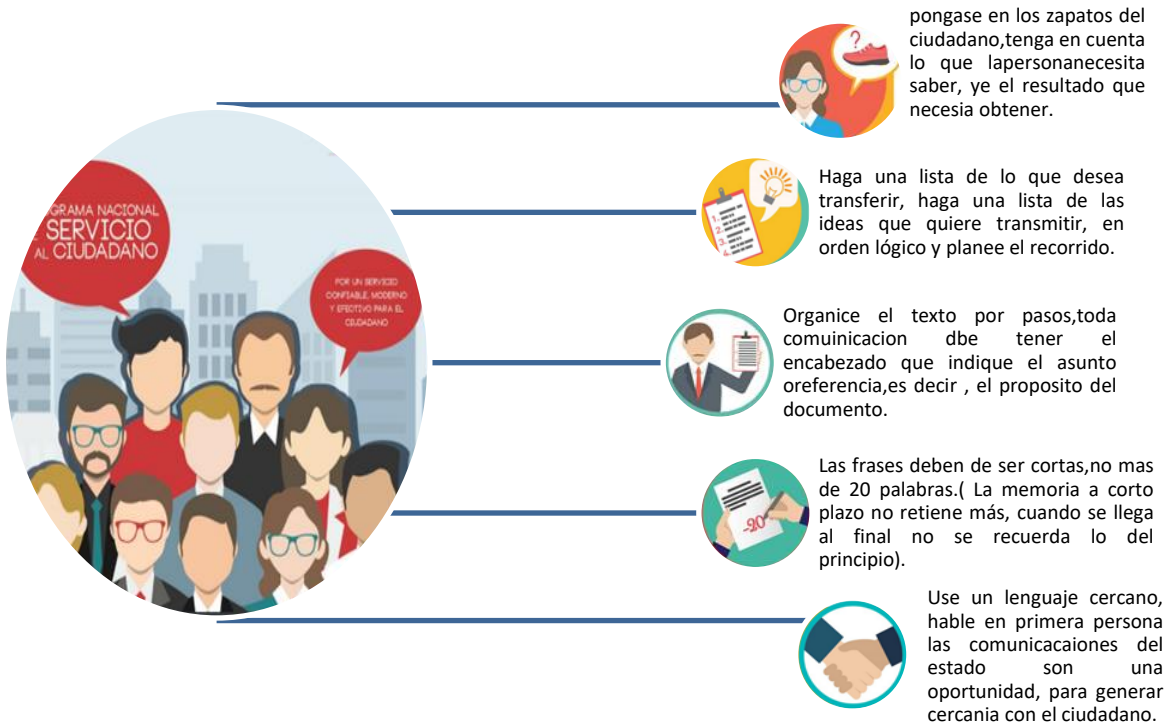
GRAMA NACIONAL
E SERVICIO
AL CIUDADANO

POR UN SERVICIO CONFIABLE, MODERNO Y EFECTIVO PARA EL CIUDADANO

pongase en los zapatos del ciudadano,tenga en cuenta lo que lapersonanecesita saber, ye el resultado que necesia obtener.

Haga una lista de lo que desea transferir, haga una lista de las ideas que quiere transmitir, en orden lógico y planee el recorrido.

Organice el texto por pasos,toda comuinicacion dbe tener el encabezado que indique el asunto oreferencia,es decir , el proposito del documento.

Las frases deben de ser cortas,no mas de 20 palabras.( La memoria a corto plazo no retiene más, cuando se llega al final no se recuerda lo del principio).

Use un lenguaje cercano, hable en primera persona las comunicacaiones del estado son una oportunidad, para generar cercania con el ciudadano.